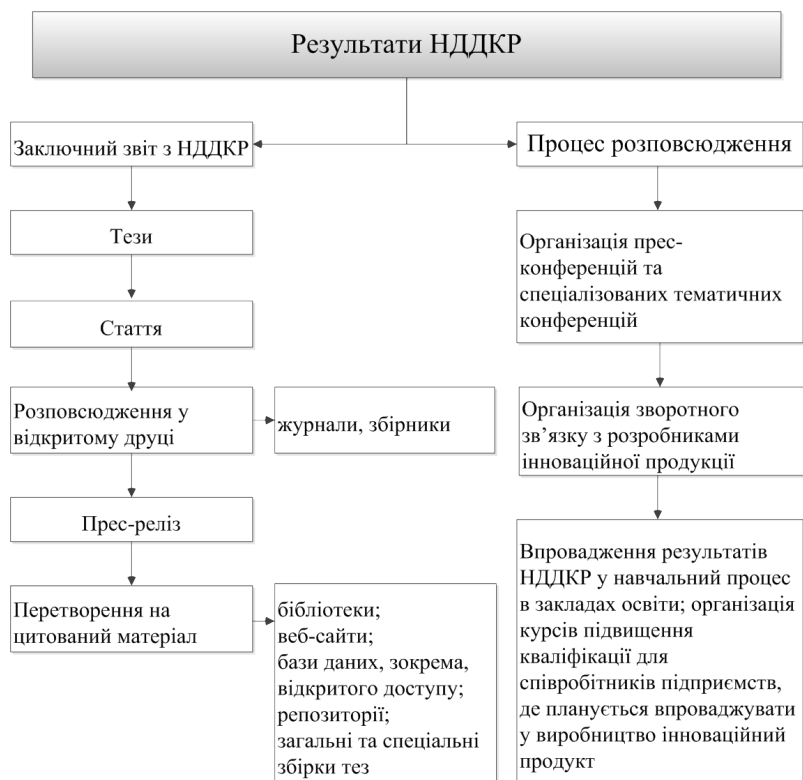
Результати НДДКР

Заключний звіт з НДДКР

Тези

Стаття

Розповсюдження у відкритому друці

журнали, збірники

Прес-реліз

Перетворення на цитований матеріал

бібліотеки;
веб-сайти;
бази даних, зокрема, відкритого доступу;
репозиторії;
загальні та спеціальні збірки тез

Процес розповсюдження

Організація прес-конференцій та спеціалізованих тематичних конференцій

Організація зворотного зв'язку з розробниками інноваційної продукції

Впровадження результатів НДДКР у навчальний процес в закладах освіти; організація курсів підвищення кваліфікації для співробітників підприємств, де планується впроваджувати у виробництво інноваційний продукт